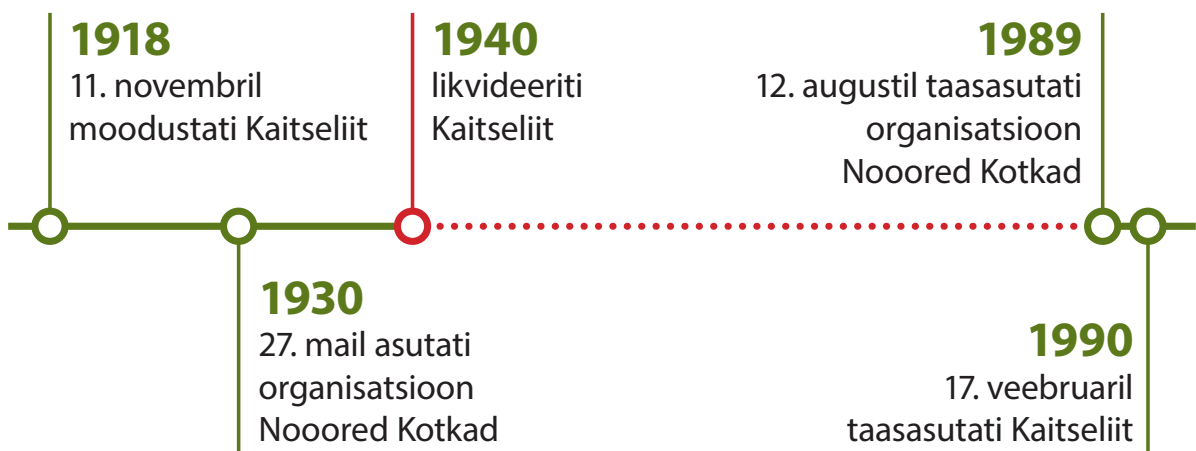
1918
11. novembril moodustati Kaitseliit

1940
likvideeriti Kaitseliit

1989
12. augustil taasasutati organisatsioon Nooored Kotkad

1930
27. mail asutati organisatsioon Nooored Kotkad

1990
17. veebruaril taasasutati Kaitseliit